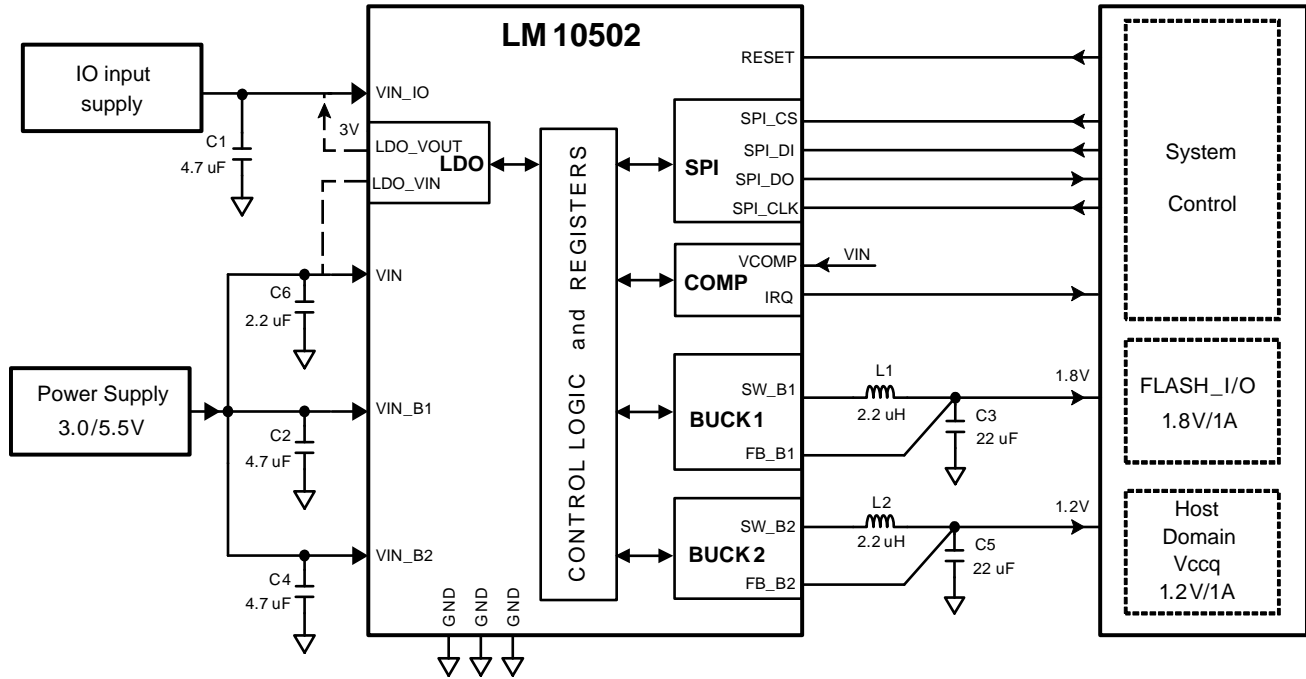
LM 10502

IO input supply

C1
4.7 uF

VIN_IO
3V
LDO_VOUT
LDO
LDO_VIN

VIN
C6
2.2 uF

Power Supply
3.0/5.5V

VIN_B1
C2
4.7 uF

VIN_B2
C4
4.7 uF

GND
GND
GND

CONTROL LOGIC and REGISTERS

SPI
SPI_CS
SPI_DI
SPI_DO
SPI_CLK

RESET

COMP
VCOMP
VIN
IRQ

BUCK 1
SW_B1
FB_B1
L1
2.2 uH
C3
22 uF
1.8V

BUCK 2
SW_B2
FB_B2
L2
2.2 uH
C5
22 uF
1.2V

System Control

FLASH_I/O
1.8V/1A

Host Domain Vccq
1.2V/1A